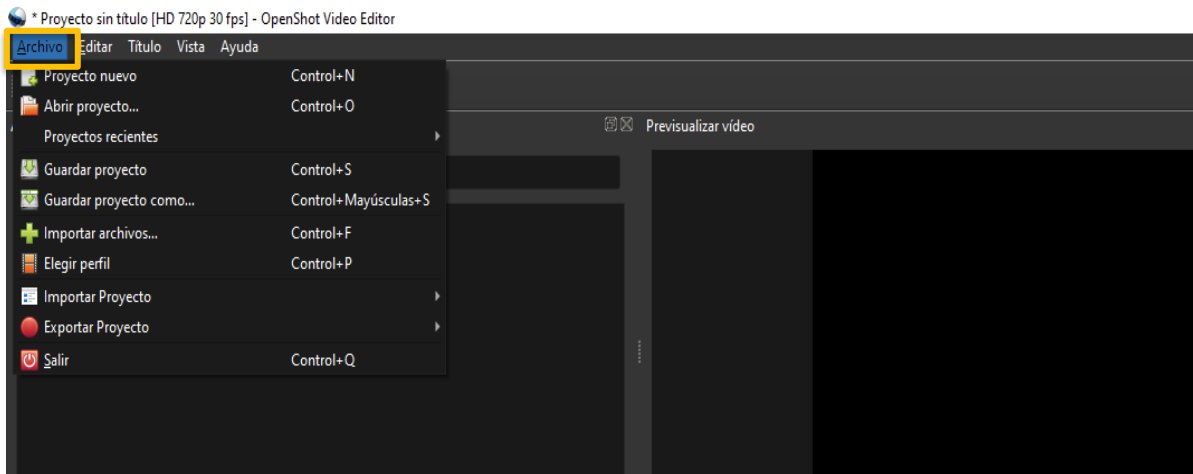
* Proyecto sin título [HD 720p 30 fps] - OpenShot Video Editor

Archivo Editar Título Vista Ayuda

Proyecto nuevo Control+N
Abrir proyecto... Control+O
Proyectos recientes
Guardar proyecto Control+S
Guardar proyecto como... Control+Mayúsculas+S
Importar archivos... Control+F
Elegir perfil Control+P
Importar Proyecto
Exportar Proyecto
Salir Control+Q

Previsualizar vídeo